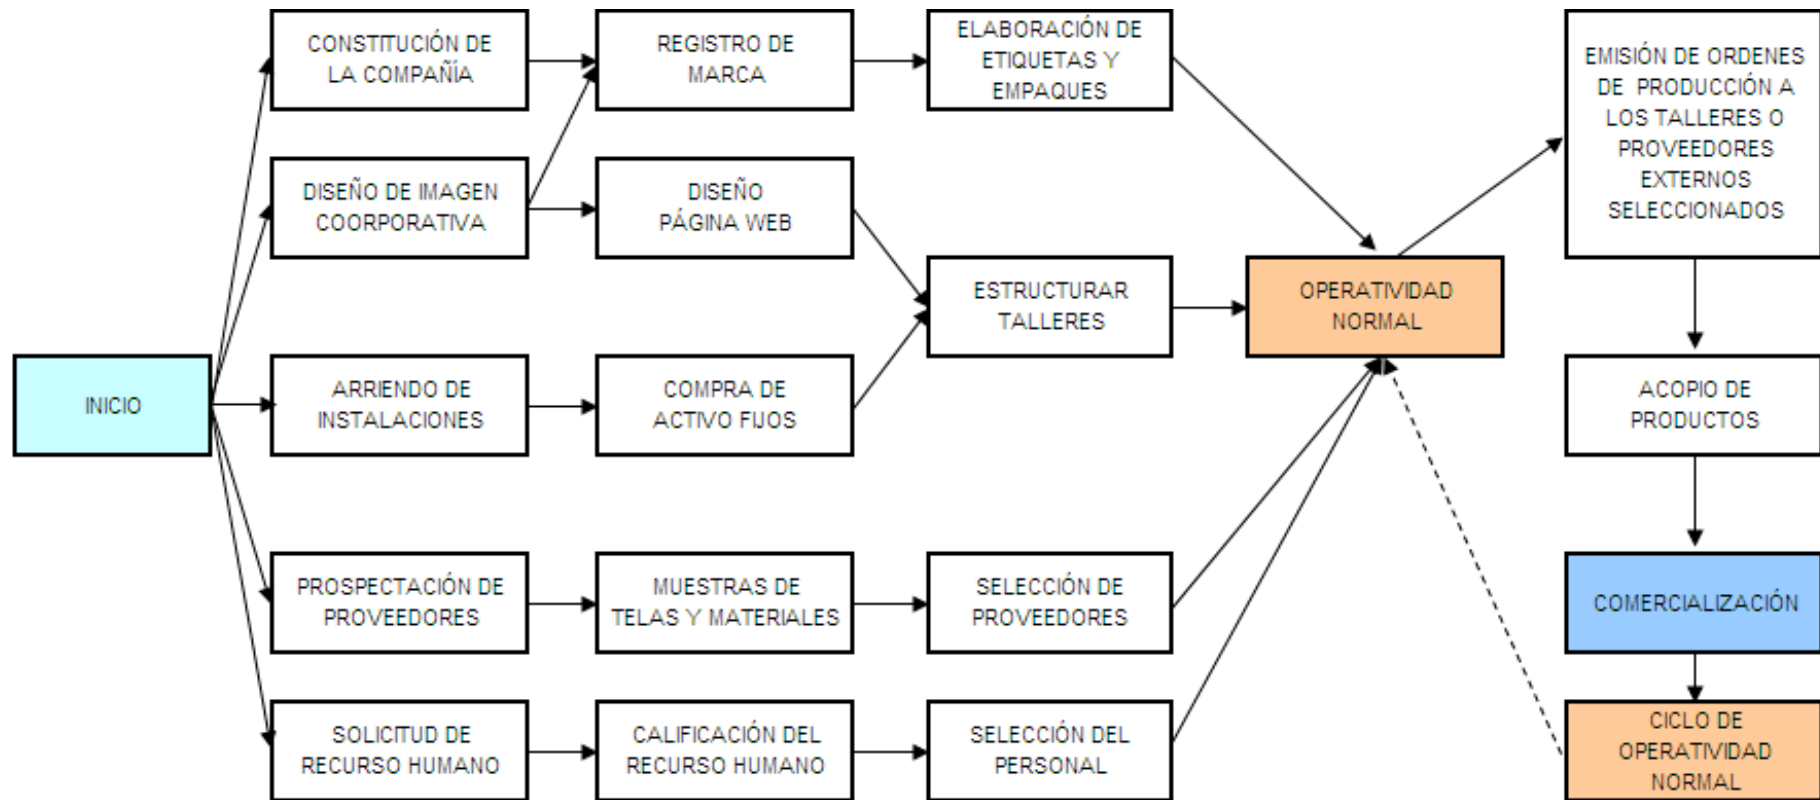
INICIO

CONSTITUCIÓN DE LA COMPAÑÍA

DISEÑO DE IMAGEN COORPORATIVA

ARRIENDO DE INSTALACIONES

PROSPECTACIÓN DE PROVEEDORES

SOLICITUD DE RECURSO HUMANO

REGISTRO DE MARCA

DISEÑO PÁGINA WEB

COMPRA DE ACTIVO FIJOS

MUESTRAS DE TELAS Y MATERIALES

CALIFICACIÓN DEL RECURSO HUMANO

ELABORACIÓN DE ETIQUETAS Y EMPAQUES

ESTRUCTURAR TALLERES

SELECCIÓN DE PROVEEDORES

SELECCIÓN DEL PERSONAL

OPERATIVIDAD NORMAL

EMISIÓN DE ORDENES DE PRODUCCIÓN A LOS TALLERES O PROVEEDORES EXTERNOS SELECCIONADOS

ACOPIO DE PRODUCTOS

COMERCIALIZACIÓN

CICLO DE OPERATIVIDAD NORMAL